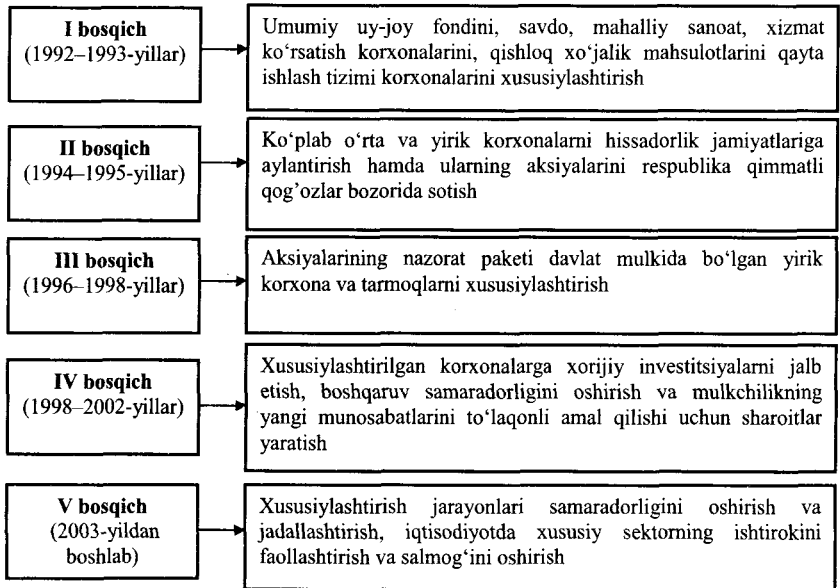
**I bosqich**
(1992–1993-yillar)

Umumiy uy-joy fondini, savdo, mahalliy sanoat, xizmat ko'rsatish korxonalarini, qishloq xo'jalik mahsulotlarini qayta ishlash tizimi korxonalarini xususiylashtirish

**II bosqich**
(1994–1995-yillar)

Ko'plab o'rta va yirik korxonalarni hissadorlik jamiyatlariga aylantirish hamda ularning aksiyalarini respublika qimmatli qog'ozlar bozorida sotish

**III bosqich**
(1996–1998-yillar)

Aksiyalarining nazorat paketi davlat mulkida bo'lgan yirik korxona va tarmoqlarni xususiylashtirish

**IV bosqich**
(1998–2002-yillar)

Xususiylashtirilgan korxonalarga xorijiy investitsiyalarni jalb etish, boshqaruv samaradorligini oshirish va mulkchilikning yangi munosabatlarini to'laqonli amal qilishi uchun sharoitlar yaratish

**V bosqich**
(2003-yildan boshlab)

Xususiylashtirish jarayonlari samaradorligini oshirish va jadallashtirish, iqtisodiyotda xususiy sektorning ishtirokini faollashtirish va salmog'ini oshirish